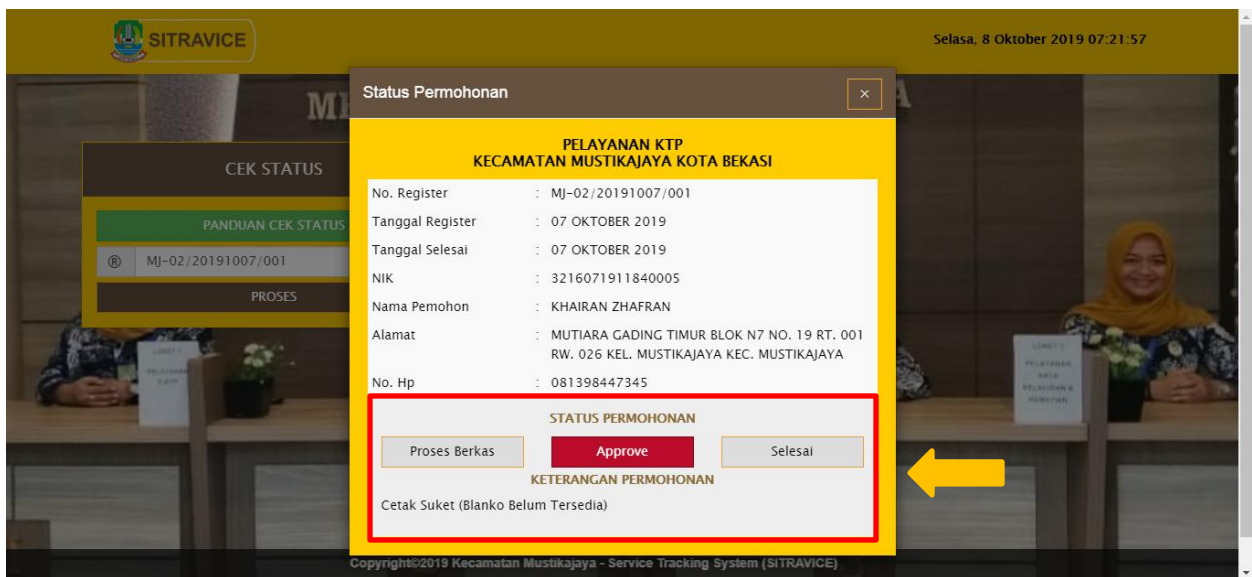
SITRAVICE

Selasa, 8 Oktober 2019 07:21:57

CEK STATUS

PANDUAN CEK STATUS

® MJ-02/20191007/001

PROSES

Status Permohonan

×

PELAYANAN KTP
KECAMATAN MUSTIKAJAYA KOTA BEKASI

| | |
|---|---|
| No. Register | : MJ-02/20191007/001 |
| Tanggal Register | : 07 OKTOBER 2019 |
| Tanggal Selesai | : 07 OKTOBER 2019 |
| NIK | : 3216071911840005 |
| Nama Pemohon | : KHAIRAN ZHAFRAN |
| Alamat | : MUTIARA GADING TIMUR BLOK N7 NO. 19 RT. 001 RW. 026 KEL. MUSTIKAJAYA KEC. MUSTIKAJAYA |
| No. Hp | : 081398447345 |

STATUS PERMOHONAN

Proses Berkas Approve Selesai

KETERANGAN PERMOHONAN

Cetak Suket (Blanko Belum Tersedia)

Copyright©2019 Kecamatan Mustikajaya - Service Tracking System (SITRAVICE)